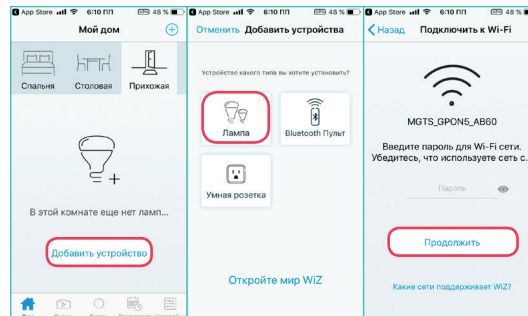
App Store 6:10 ПП 48 %
Мой дом
Спальня Столовая Прихожая
В этой комнате еще нет ламп...
Добавить устройство

App Store 6:10 ПП 48 %
Отменить Добавить устройства
Устройство какого типа вы хотите установить?
Лампа
Bluetooth Пульт
Умная розетка
Откройте мир WiZ

App Store 6:10 ПП 48 %
Назад Подключить к Wi-Fi
MGTS_GPON5_AB60
Введите пароль для Wi-Fi сети. Убедитесь, что используете сеть с.
Пароль
Продолжить
Какие сети поддерживает WiZ?